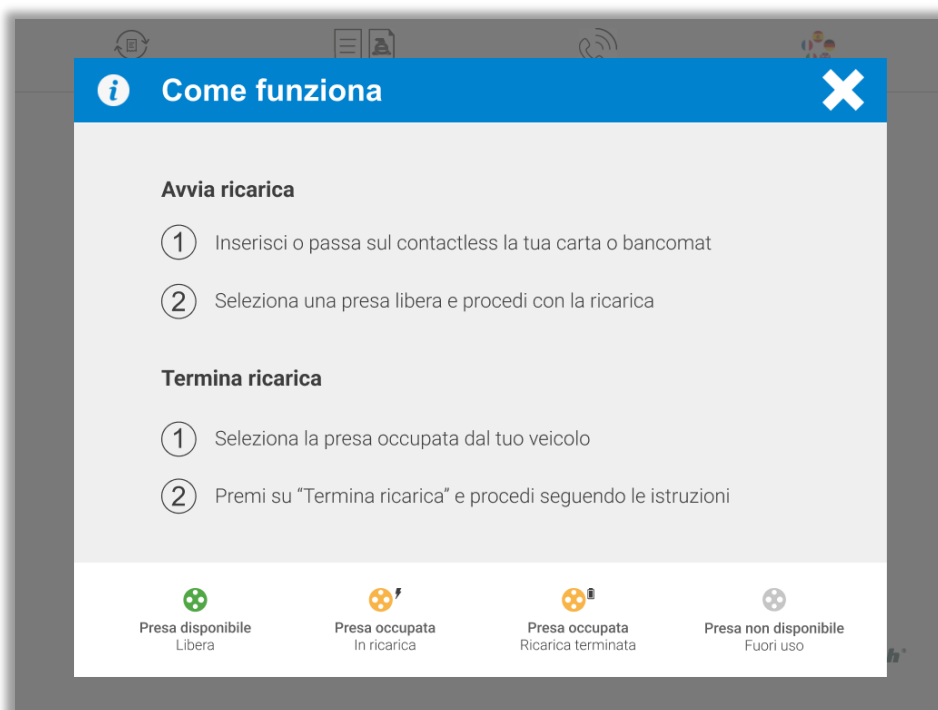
Come funziona

Avvia ricarica

1 Inserisci o passa sul contactless la tua carta o bancomat

2 Seleziona una presa libera e procedi con la ricarica

Termina ricarica

1 Seleziona la presa occupata dal tuo veicolo

2 Premi su "Termina ricarica" e procedi seguendo le istruzioni

Presa disponibile
Libera

Presa occupata
In ricarica

Presa occupata
Ricarica terminata

Presa non disponibile
Fuori uso